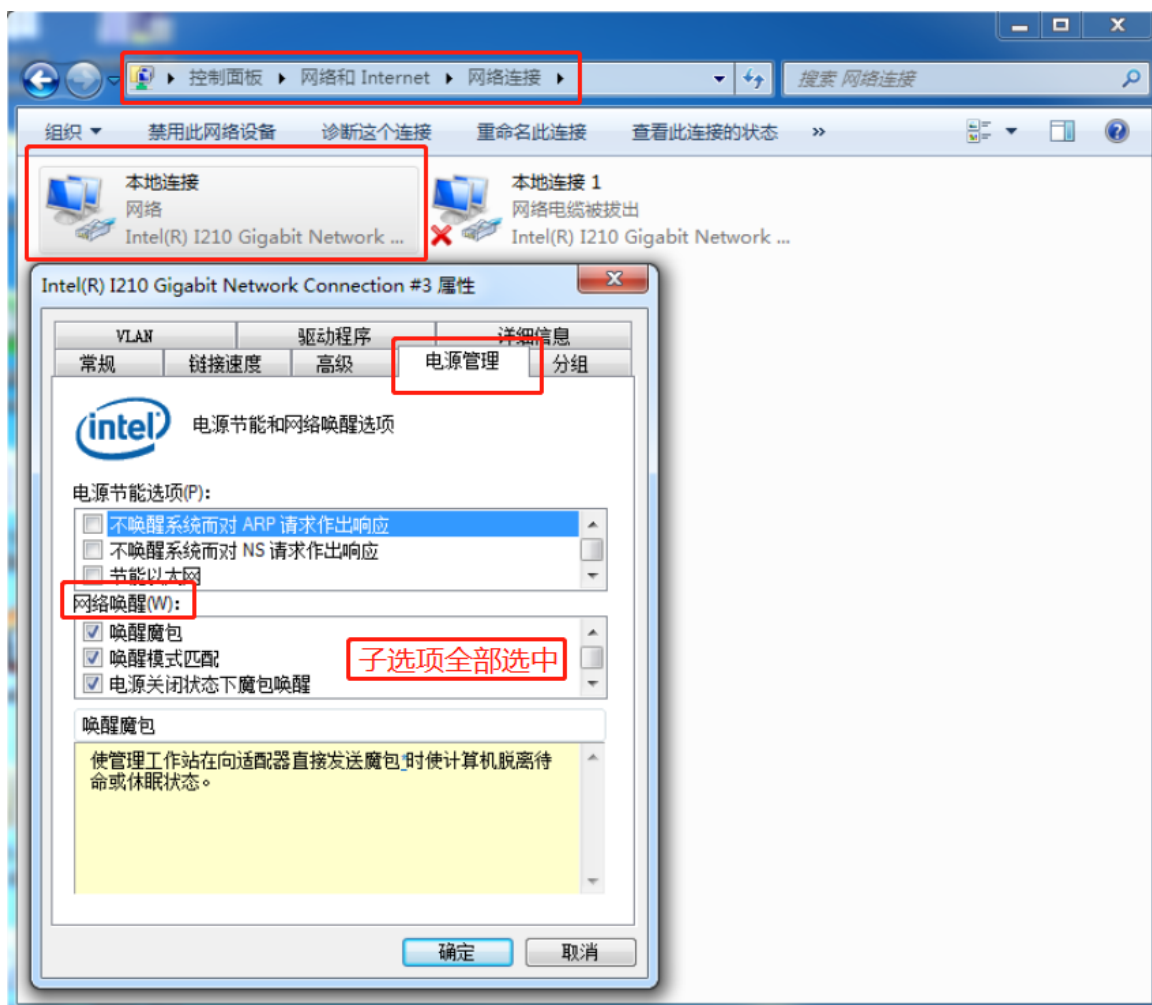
控制面板 ▸ 网络和 Internet ▸ 网络连接 ▸

搜索 网络连接

组织 ▾ 禁用此网络设备 诊断这个连接 重命名此连接 查看此连接的状态 »

本地连接
网络
Intel(R) I210 Gigabit Network ...

本地连接 1
网络电缆被拔出
Intel(R) I210 Gigabit Network ...

Intel(R) I210 Gigabit Network Connection #3 属性

VLAN 驱动程序 详细信息
常规 链接速度 高级 电源管理 分组

intel

电源节能和网络唤醒选项

电源节能选项(P):
不唤醒系统而对 ARP 请求作出响应
不唤醒系统而对 NS 请求作出响应
节能以太网

网络唤醒(W):
唤醒魔包
唤醒模式匹配
电源关闭状态下魔包唤醒

子选项全部选中

唤醒魔包

使管理工作站在向适配器直接发送魔包时使计算机脱离待命或休眠状态。

确定 取消